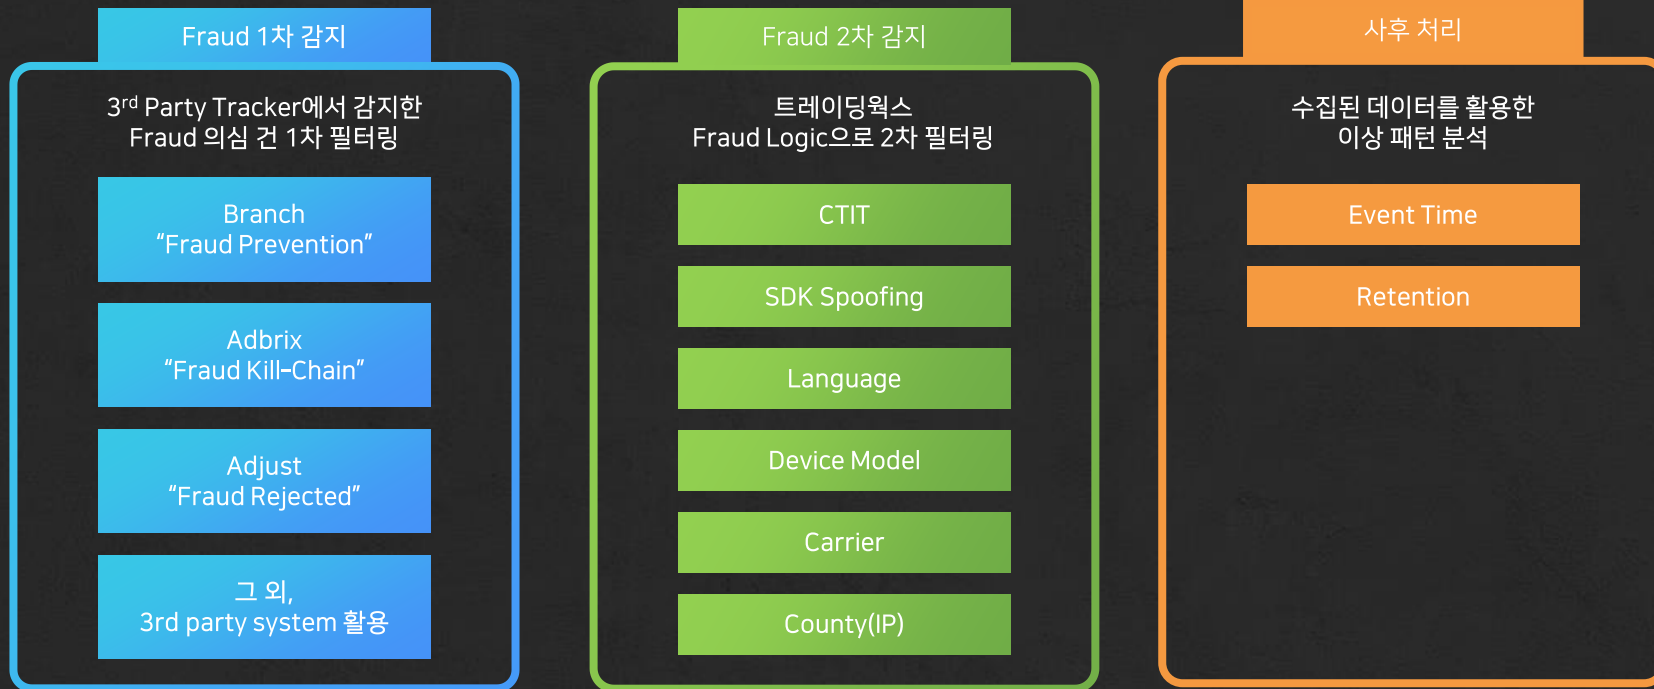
Fraud 1차 감지

3$^{rd}$ Party Tracker에서 감지한 Fraud 의심 건 1차 필터링

Branch
“Fraud Prevention”

Adbrix
“Fraud Kill-Chain”

Adjust
“Fraud Rejected”

그 외,
3rd party system 활용

Fraud 2차 감지

트레이딩웍스 Fraud Logic으로 2차 필터링

CTIT

SDK Spoofing

Language

Device Model

Carrier

County(IP)

사후 처리

수집된 데이터를 활용한 이상 패턴 분석

Event Time

Retention